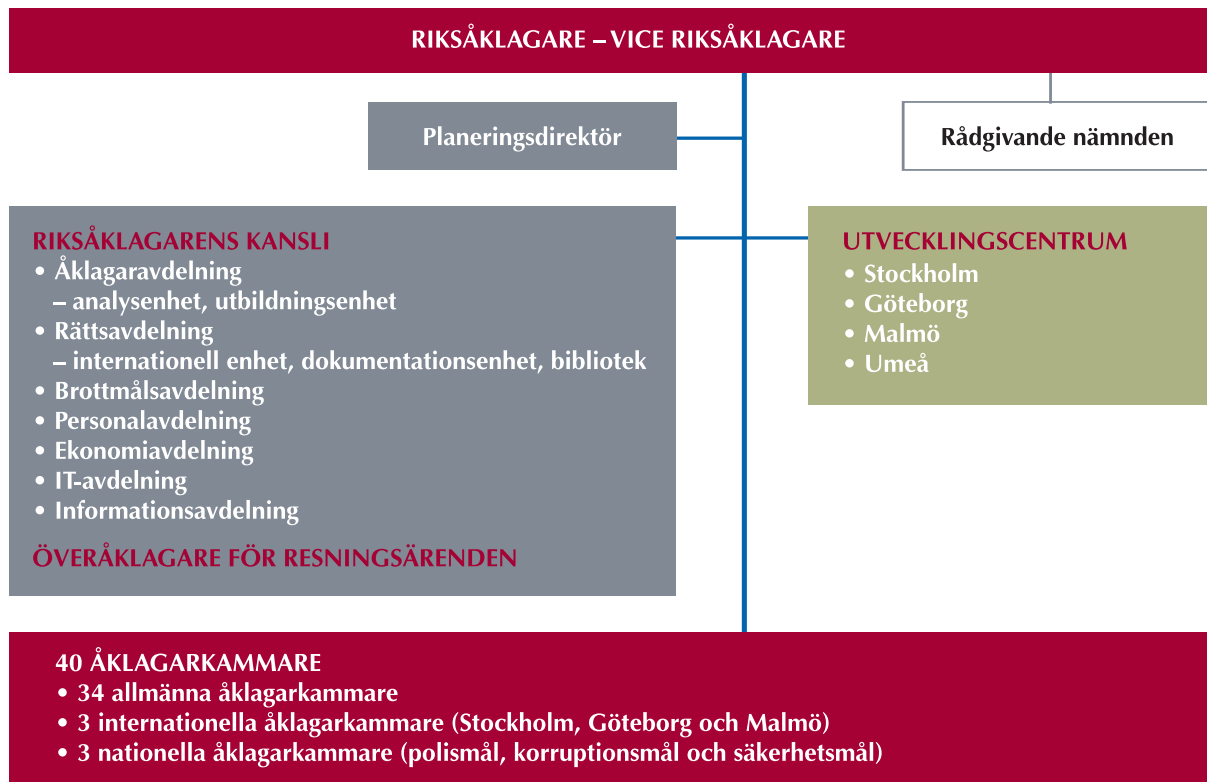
RIKSÅKLAGARE – VICE RIKSÅKLAGARE

Planeringsdirektör

Rådgivande nämnden

RIKSÅKLAGARENS KANSLI
• Åklagaravdelning
– analysenhet, utbildningsenhet
• Rättsavdelning
– internationell enhet, dokumentationsenhet, bibliotek
• Brottmålsavdelning
• Personalavdelning
• Ekonomiavdelning
• IT-avdelning
• Informationsavdelning

ÖVERÅKLAGARE FÖR RESNINGSÄRENDEN

UTVECKLINGSCENTRUM
• Stockholm
• Göteborg
• Malmö
• Umeå

40 ÅKLAGARKAMMARE
• 34 allmänna åklagarkammare
• 3 internationella åklagarkammare (Stockholm, Göteborg och Malmö)
• 3 nationella åklagarkammare (polismål, korruptionsmål och säkerhetsmål)